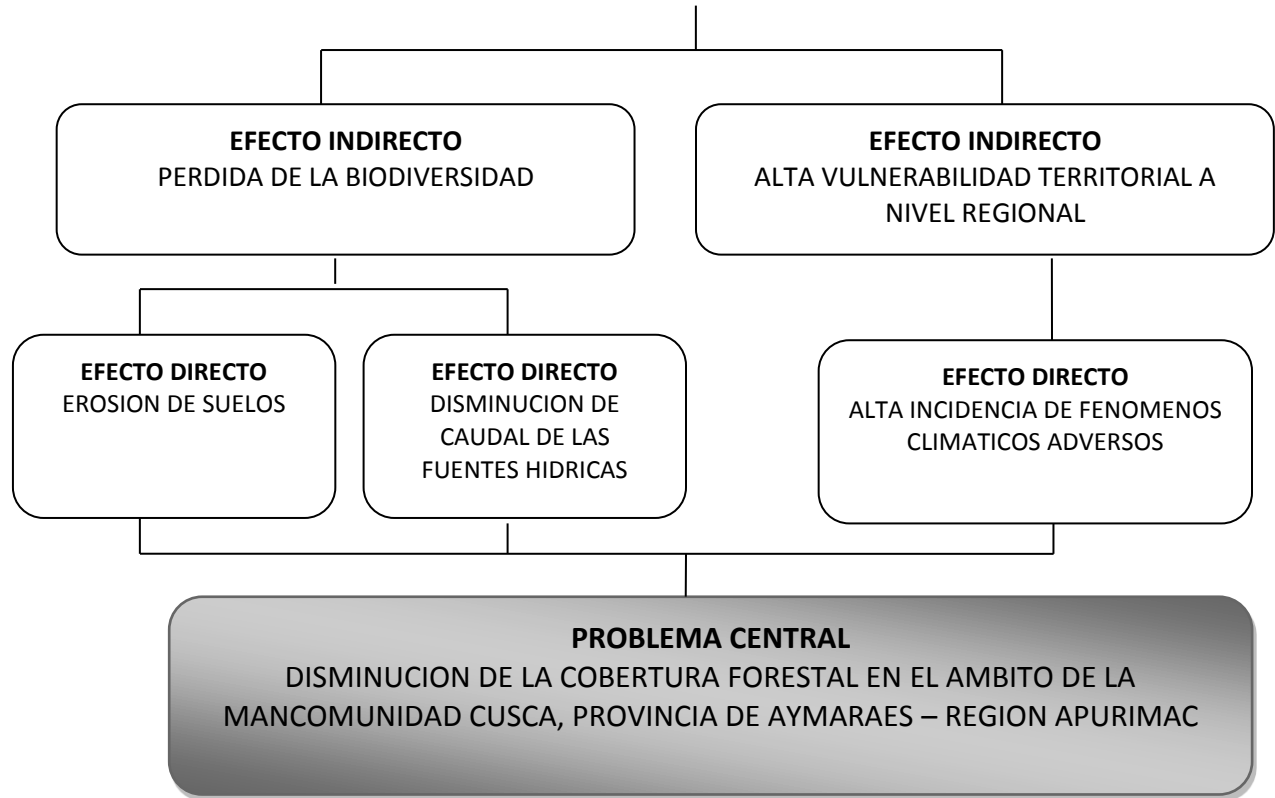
**EFECTO INDIRECTO**
PERDIDA DE LA BIODIVERSIDAD

**EFECTO INDIRECTO**
ALTA VULNERABILIDAD TERRITORIAL A NIVEL REGIONAL

**EFECTO DIRECTO**
EROSION DE SUELOS

**EFECTO DIRECTO**
DISMINUCION DE CAUDAL DE LAS FUENTES HIDRICAS

**EFECTO DIRECTO**
ALTA INCIDENCIA DE FENOMENOS CLIMATICOS ADVERSOS

**PROBLEMA CENTRAL**
DISMINUCION DE LA COBERTURA FORESTAL EN EL AMBITO DE LA MANCOMUNIDAD CUSCA, PROVINCIA DE AYMARAES – REGION APURIMAC